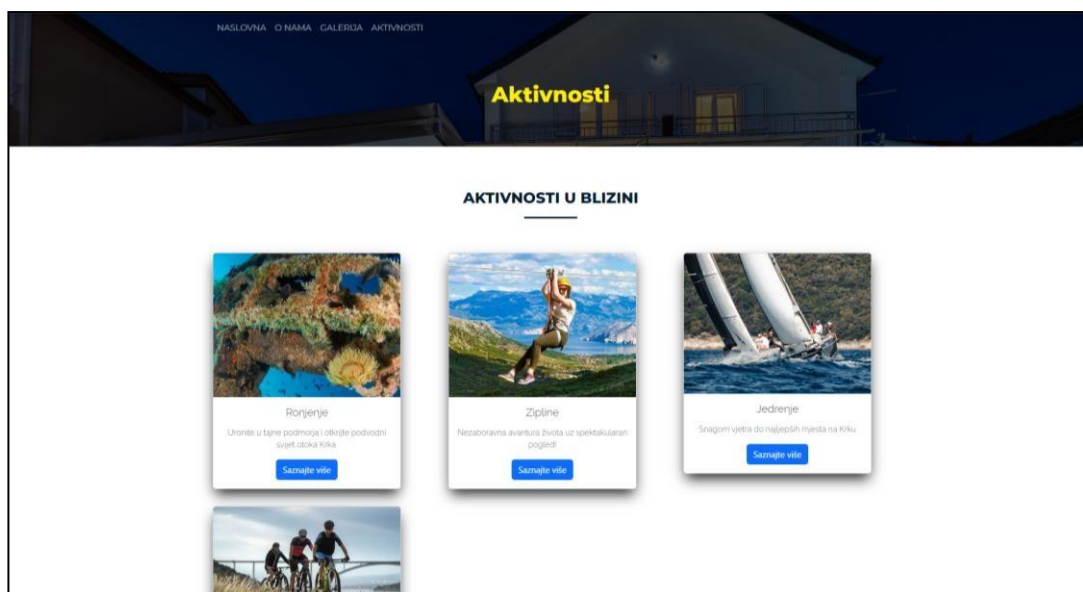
NASLOVNA O NAMA GALERIJA AKTIVNOSTI

Aktivnosti

AKTIVNOSTI U BLIZINI

Ronjenje

Uronite u tajne podmorja i otkrijte podvodni svijet otoka Krka

Saznajte više

Zipline

Nezaboravna avantura života uz spektakularan pogled!

Saznajte više

Jedrenje

Snagom vjetra do najljepših mjesta na Krku

Saznajte više